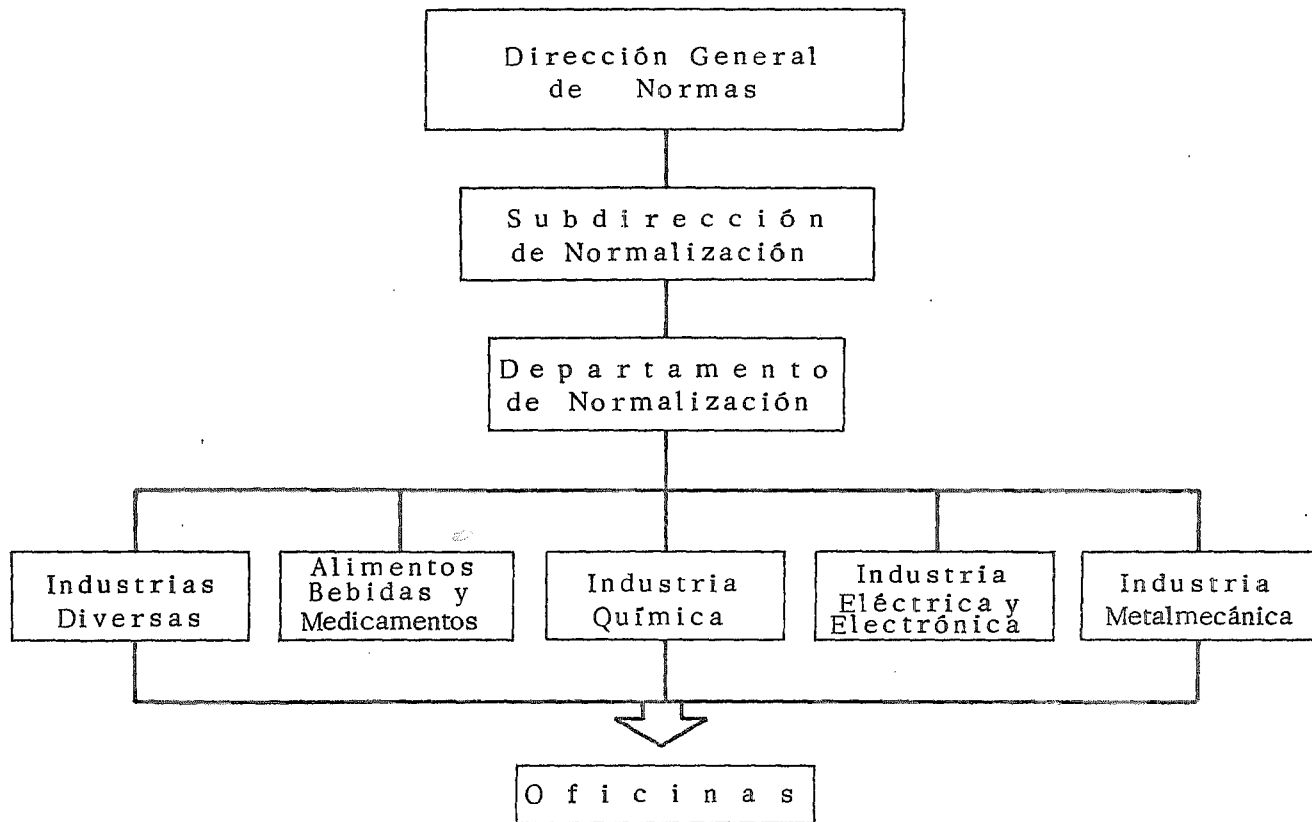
Dirección General de Normas

Subdirección de Normalización

Departamento de Normalización

Industrias Diversas

Alimentos Bebidas y Medicamentos

Industria Química

Industria Eléctrica y Electrónica

Industria Metalmecánica

Oficinas